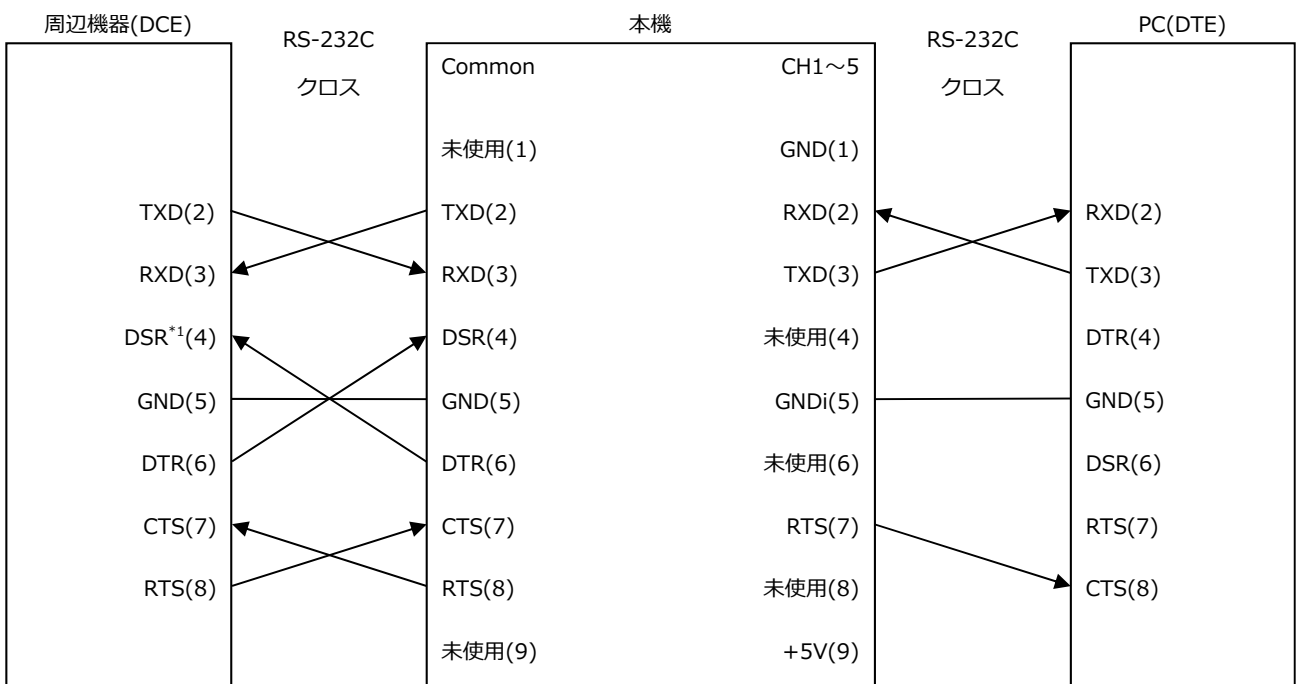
周辺機器(DCE)

TXD(2)
RXD(3)
DSR$^{*1}$(4)
GND(5)
DTR(6)
CTS(7)
RTS(8)

RS-232C
クロス

本機

Common
未使用(1)
TXD(2)
RXD(3)
DSR(4)
GND(5)
DTR(6)
CTS(7)
RTS(8)
未使用(9)

CH1～5
GND(1)
RXD(2)
TXD(3)
未使用(4)
GNDi(5)
未使用(6)
RTS(7)
未使用(8)
+5V(9)

RS-232C
クロス

PC(DTE)

RXD(2)
TXD(3)
DTR(4)
GND(5)
DSR(6)
RTS(7)
CTS(8)